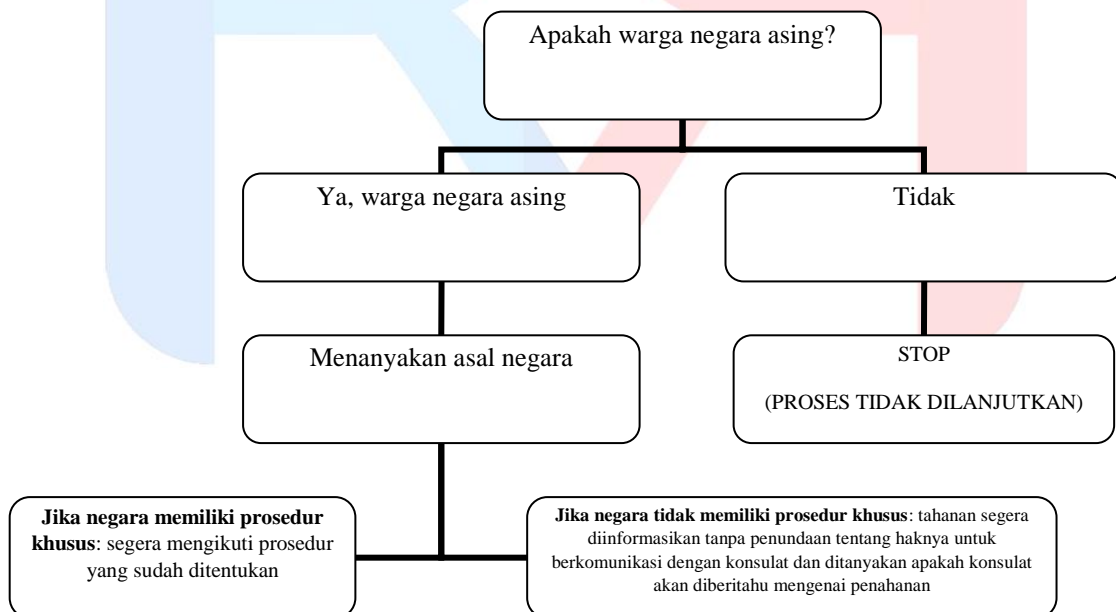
Apakah warga negara asing?

Ya, warga negara asing

Tidak

Menanyakan asal negara

STOP

(PROSES TIDAK DILANJUTKAN)

**Jika negara memiliki prosedur khusus**: segera mengikuti prosedur yang sudah ditentukan

**Jika negara tidak memiliki prosedur khusus**: tahanan segera diinformasikan tanpa penundaan tentang haknya untuk berkomunikasi dengan konsulat dan ditanyakan apakah konsulat akan diberitahu mengenai penahanan